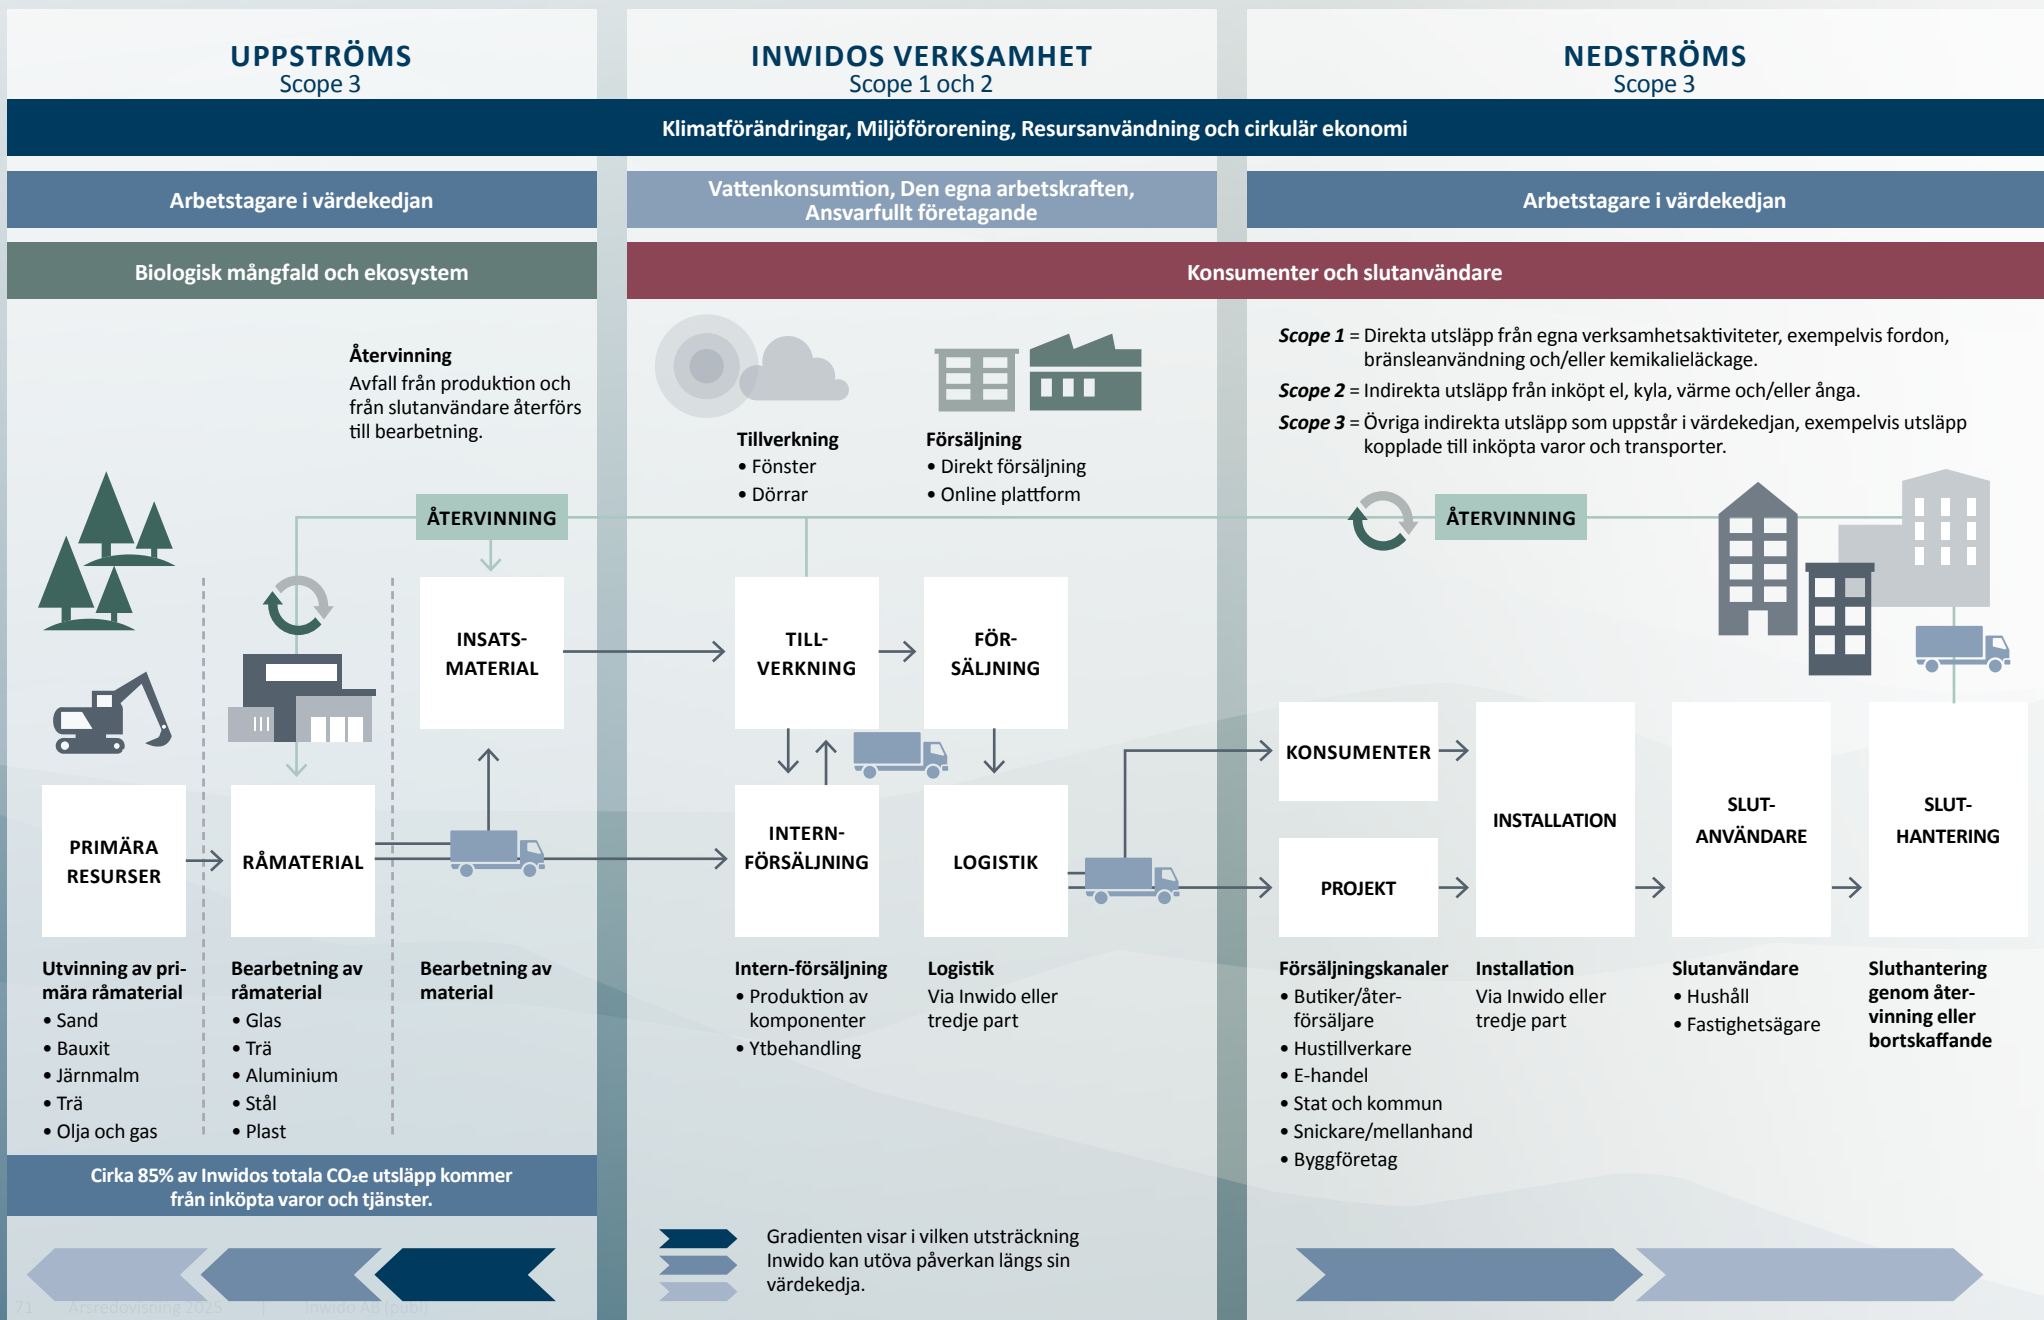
UPPSTRÖMS
Scope 3

INWIDOS VERKSAMHET
Scope 1 och 2

NEDSTRÖMS
Scope 3

Klimatförändringar, Miljöförorening, Resursanvändning och cirkulär ekonomi

Arbetstagare i värdekedjan

Vattenkonsumtion, Den egna arbetskraften, Ansvarfullt företagande

Arbetstagare i värdekedjan

Biologisk mångfald och ekosystem

Konsumenter och slutanvändare

Återvinning
Avfall från produktion och från slutanvändare återförs till bearbetning.

Tillverkning
• Fönster
• Dörrar

Försäljning
• Direkt försäljning
• Online plattform

*Scope 1* = Direkta utsläpp från egna verksamhetsaktiviteter, exempelvis fordon, bränsleanvändning och/eller kemikalieläckage.
*Scope 2* = Indirekta utsläpp från inköpt el, kyla, värme och/eller ånga.
*Scope 3* = Övriga indirekta utsläpp som uppstår i värdekedjan, exempelvis utsläpp kopplade till inköpta varor och transporter.

ÅTERVINNING

ÅTERVINNING

INSATS-MATERIAL

TILL-VERKNING

FÖR-SÄLJNING

PRIMÄRA RESURSER

RÅMATERIAL

INTERN-FÖRSÄLJNING

LOGISTIK

KONSUMENTER

PROJEKT

INSTALLATION

SLUT-ANVÄNDARE

SLUT-HANTERING

Utvinning av primära råmaterial
• Sand
• Bauxit
• Järnmalm
• Trä
• Olja och gas

Bearbetning av råmaterial
• Glas
• Trä
• Aluminium
• Stål
• Plast

Bearbetning av material

Intern-försäljning
• Produktion av komponenter
• Ytbehandling

Logistik
Via Inwido eller tredje part

Försäljningskanaler
• Butiker/återförsäljare
• Hustillverkare
• E-handel
• Stat och kommun
• Snickare/mellanhand
• Byggföretag

Installation
Via Inwido eller tredje part

Slutanvändare
• Hushåll
• Fastighetsägare

Sluthantering genom återvinning eller bortskaffande

Cirka 85% av Inwidos totala CO₂e utsläpp kommer från inköpta varor och tjänster.

Gradienten visar i vilken utsträckning Inwido kan utöva påverkan längs sin värdekedja.

71 Årsredovisning 2025 Inwido AB (publ)